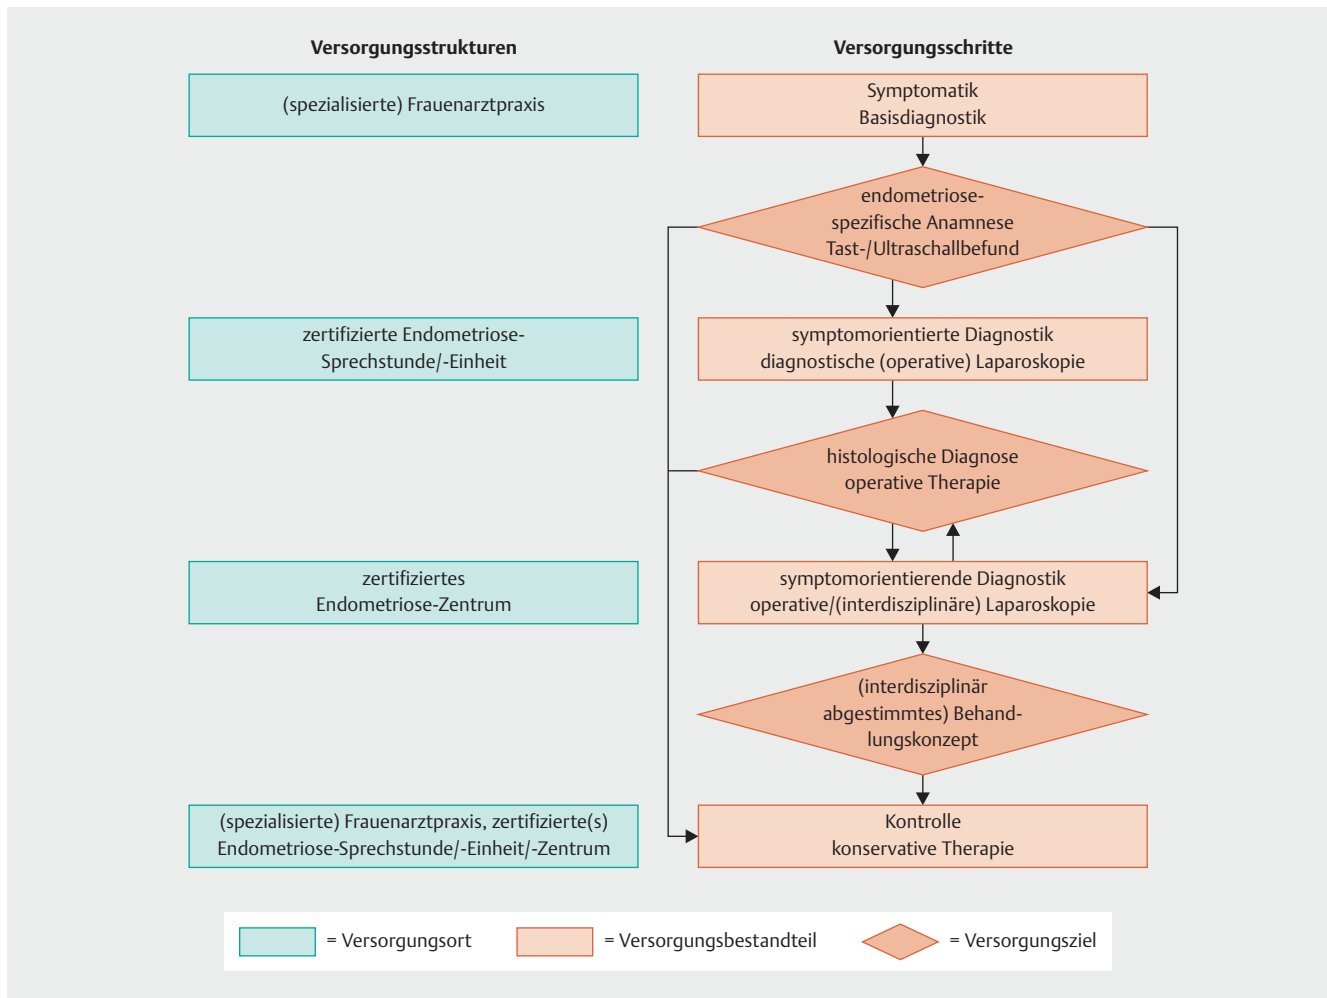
Versorgungsstrukturen

Versorgungsschritte

(spezialisierte) Frauenarztpraxis

Symptomatik
Basisdiagnostik

endometriose-spezifische Anamnese
Tast-/Ultraschallbefund

zertifizierte Endometriose-Sprechstunde/-Einheit

symptomorientierte Diagnostik
diagnostische (operative) Laparoskopie

histologische Diagnose
operative Therapie

zertifiziertes
Endometriose-Zentrum

symptomorientierende Diagnostik
operative/(interdisziplinäre) Laparoskopie

(interdisziplinär abgestimmtes) Behandlungskonzept

(spezialisierte) Frauenarztpraxis, zertifizierte(s) Endometriose-Sprechstunde/-Einheit/-Zentrum

Kontrolle
konservative Therapie

= Versorgungsort
= Versorgungsbestandteil
= Versorgungsziel